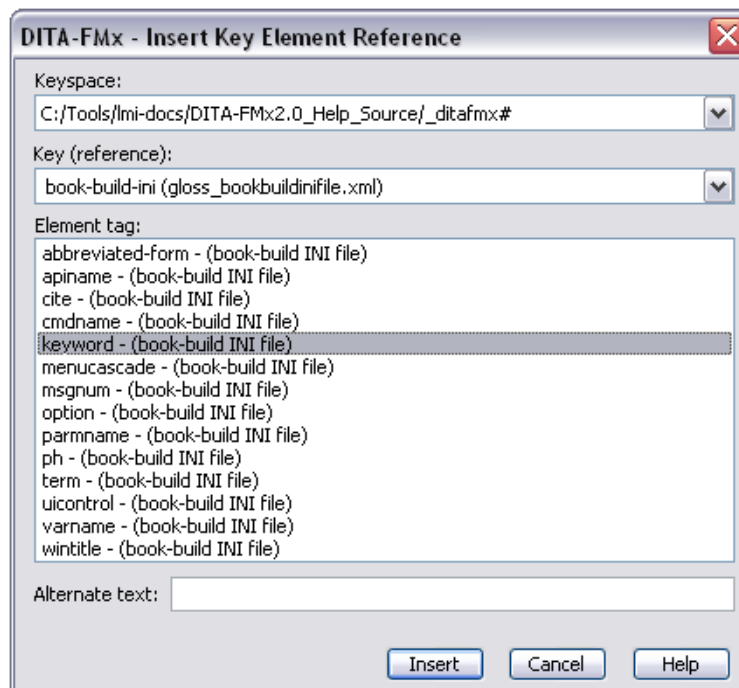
DITA-FMx - Insert Key Element Reference

Keyspace:
C:/Tools/lmi-docs/DITA-FMx2.0_Help_Source/_ditafmx#

Key (reference):
book-build-ini (gloss_bookbuildinifile.xml)

Element tag:
abbreviated-form - (book-build INI file)
apiname - (book-build INI file)
cite - (book-build INI file)
cmdname - (book-build INI file)
keyword - (book-build INI file)
menucascade - (book-build INI file)
msgnum - (book-build INI file)
option - (book-build INI file)
parmname - (book-build INI file)
ph - (book-build INI file)
term - (book-build INI file)
uicontrol - (book-build INI file)
varname - (book-build INI file)
wintitle - (book-build INI file)

Alternate text:

Insert
Cancel
Help